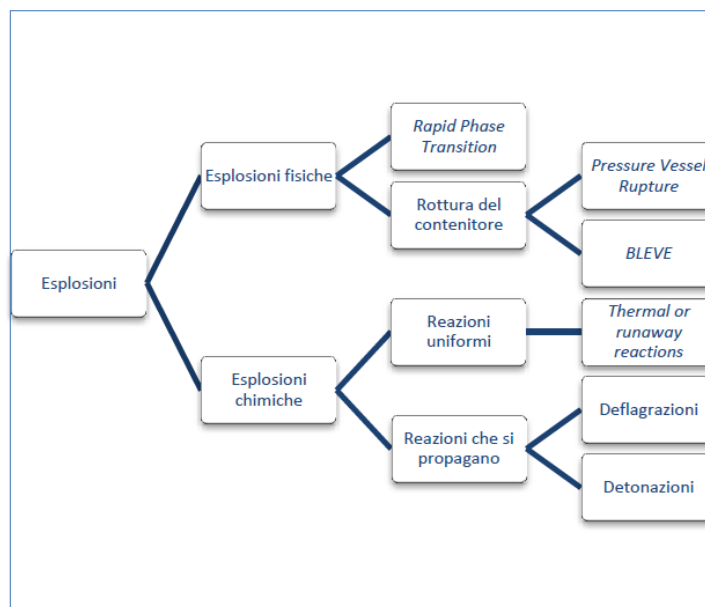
Esplosioni

Esplosioni fisiche

Rapid Phase Transition

Rottura del contenitore

Pressure Vessel Rupture

BLEVE

Esplosioni chimiche

Reazioni uniformi

Thermal or runaway reactions

Reazioni che si propagano

Deflagrazioni

Detonazioni